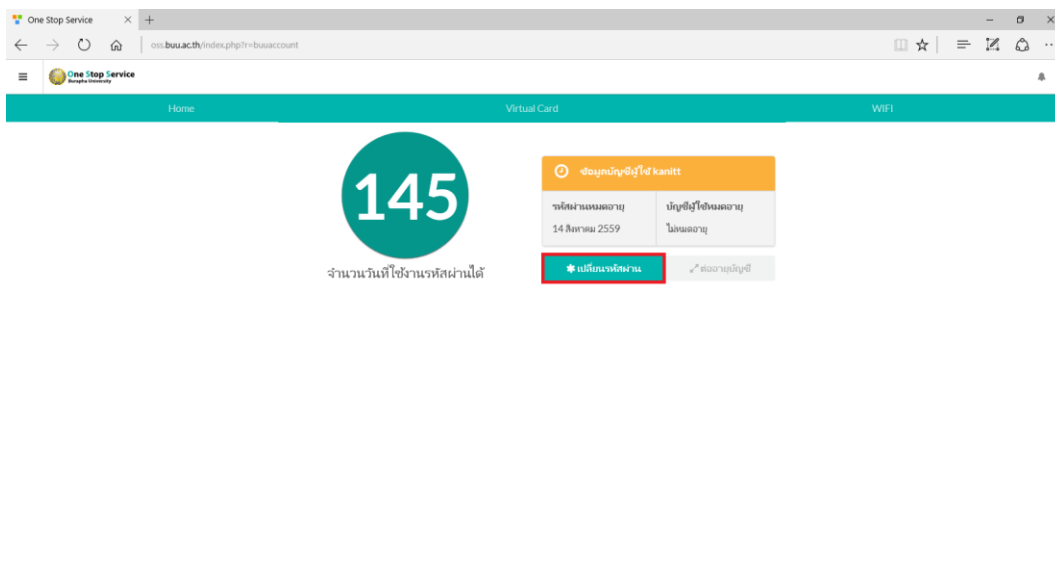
One Stop Service

oss.buu.ac.th/index.php?r=buuaccount

One Stop Service
Burapha University

Home

Virtual Card

WIFI

145

จำนวนวันที่ใช้งานรหัสผ่านได้

ข้อมูลบัญชีผู้ใช้ kanitt

| รหัสผ่านหมดอายุ | บัญชีผู้ใช้หมดอายุ |
|---|---|
| 14 สิงหาคม 2559 | ไม่หมดอายุ |

เปลี่ยนรหัสผ่าน

ต่ออายุบัญชี